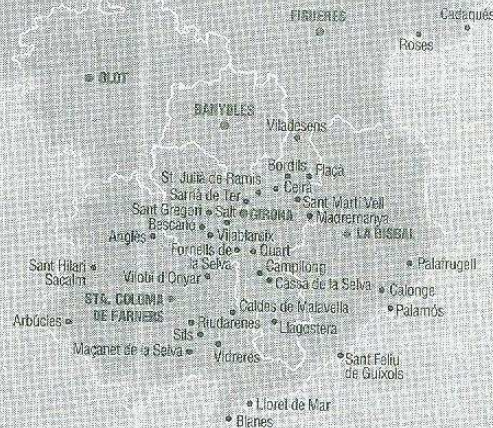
FIGUERES
Cadaqués
Roses
OLOT
BANYOLES
Viladesens
Bordils
Flaça
St. Julià de Ramis
Sarrià de Ter
Celrà
Sant Martí Vell
Sant Gregori
Salt
GIRONA
Madremanya
Bescanó
Vilablareix
LA BISBAL
Anglès
Fornells de la Selva
Quart
Campllong
Palafrugell
Sant Hilari Sacalm
Vilobí d'Onyar
Cassà de la Selva
Calonge
STA. COLOMA DE FARNERS
Caldes de Malavella
Palamós
Arbúcies
Riudarenes
Llagostera
Sils
Maçanet de la Selva
Vidreres
Sant Feliu de Guíxols
Lloret de Mar
Blanes